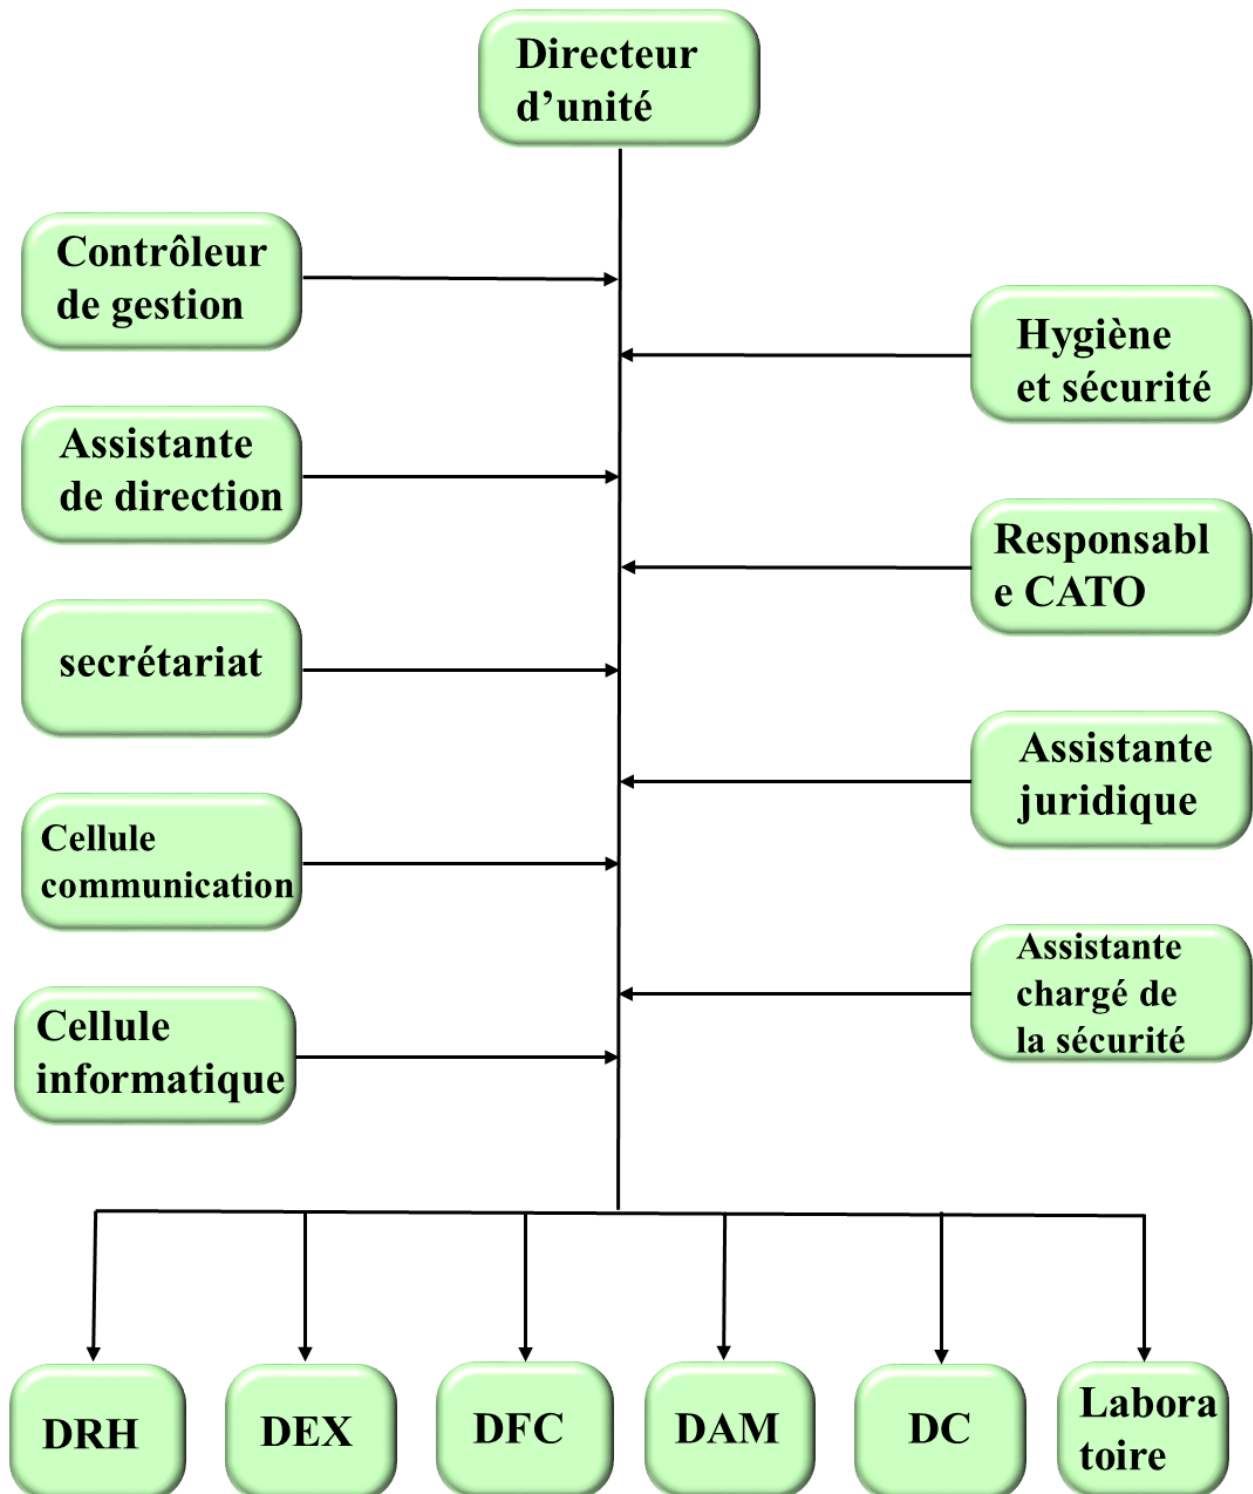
Directeur d'unité

Contrôleur de gestion

Hygiène et sécurité

Assistante de direction

Responsabl e CATO

secrétariat

Assistante juridique

Cellule communication

Assistante chargé de la sécurité

Cellule informatique

DRH

DEX

DFC

DAM

DC

Labora toire